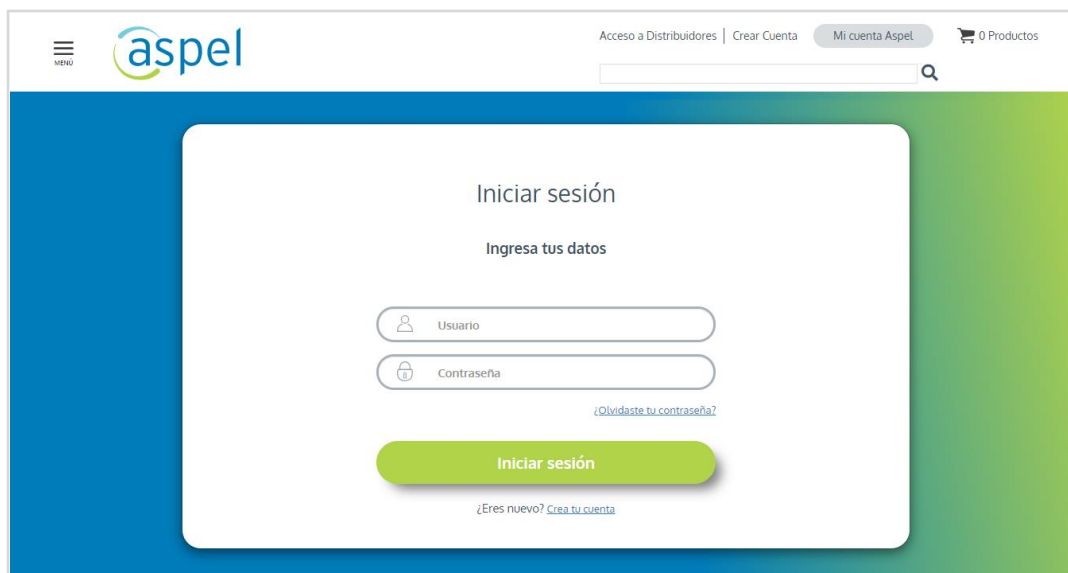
MENÚ

aspel

Acceso a Distribuidores | Crear Cuenta

Mi cuenta Aspel

0 Productos

Iniciar sesión

Ingresa tus datos

Usuario

Contraseña

¿Olvidaste tu contraseña?

Iniciar sesión

¿Eres nuevo? Crea tu cuenta